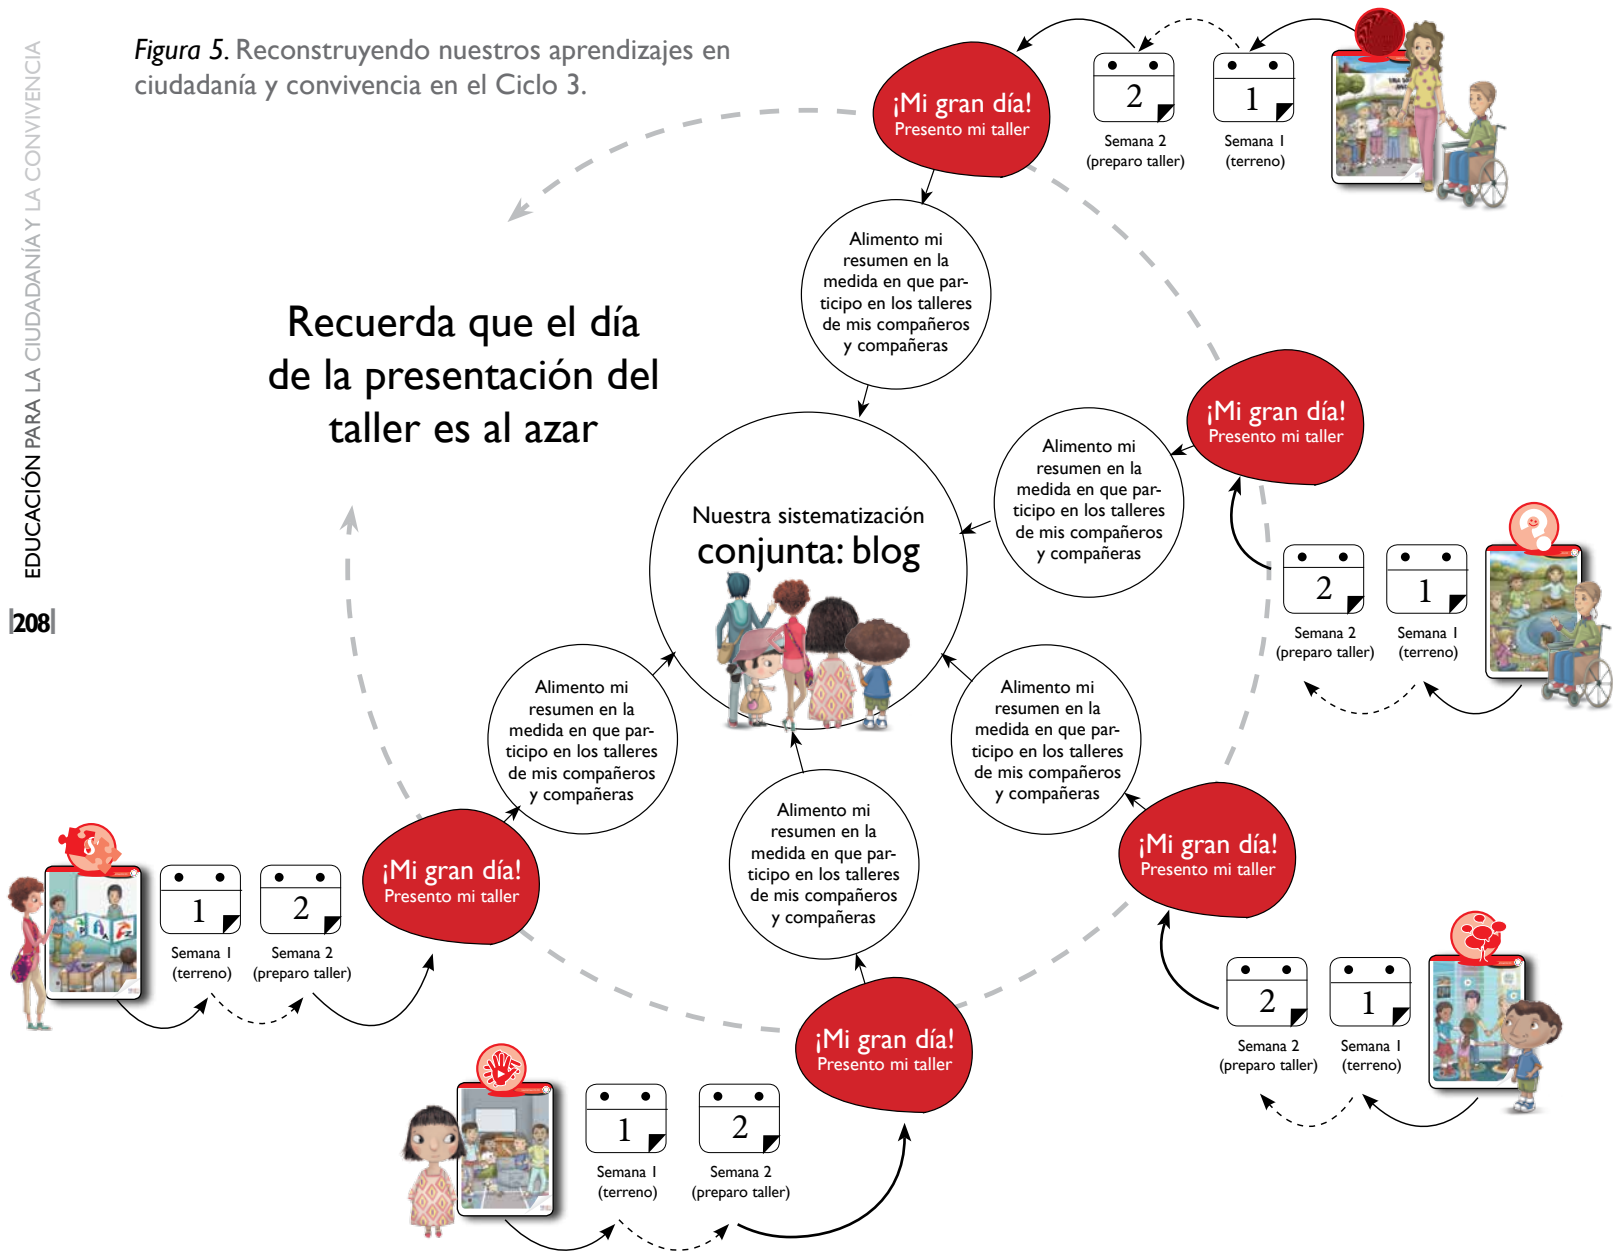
EDUCACIÓN PARA LA CIUDADANÍA Y LA CONVIVENCIA

208

*Figura 5*. Reconstruyendo nuestros aprendizajes en ciudadanía y convivencia en el Ciclo 3.

¡Mi gran día!
Presento mi taller

2
Semana 2
(preparo taller)

1
Semana 1
(terreno)

Alimento mi resumen en la medida en que participo en los talleres de mis compañeros y compañeras

Recuerda que el día de la presentación del taller es al azar

¡Mi gran día!
Presento mi taller

Alimento mi resumen en la medida en que participo en los talleres de mis compañeros y compañeras

Nuestra sistematización
conjunta: blog

2
Semana 2
(preparo taller)

1
Semana 1
(terreno)

Alimento mi resumen en la medida en que participo en los talleres de mis compañeros y compañeras

Alimento mi resumen en la medida en que participo en los talleres de mis compañeros y compañeras

1
Semana 1
(terreno)

2
Semana 2
(preparo taller)

¡Mi gran día!
Presento mi taller

Alimento mi resumen en la medida en que participo en los talleres de mis compañeros y compañeras

¡Mi gran día!
Presento mi taller

2
Semana 2
(preparo taller)

1
Semana 1
(terreno)

¡Mi gran día!
Presento mi taller

1
Semana 1
(terreno)

2
Semana 2
(preparo taller)